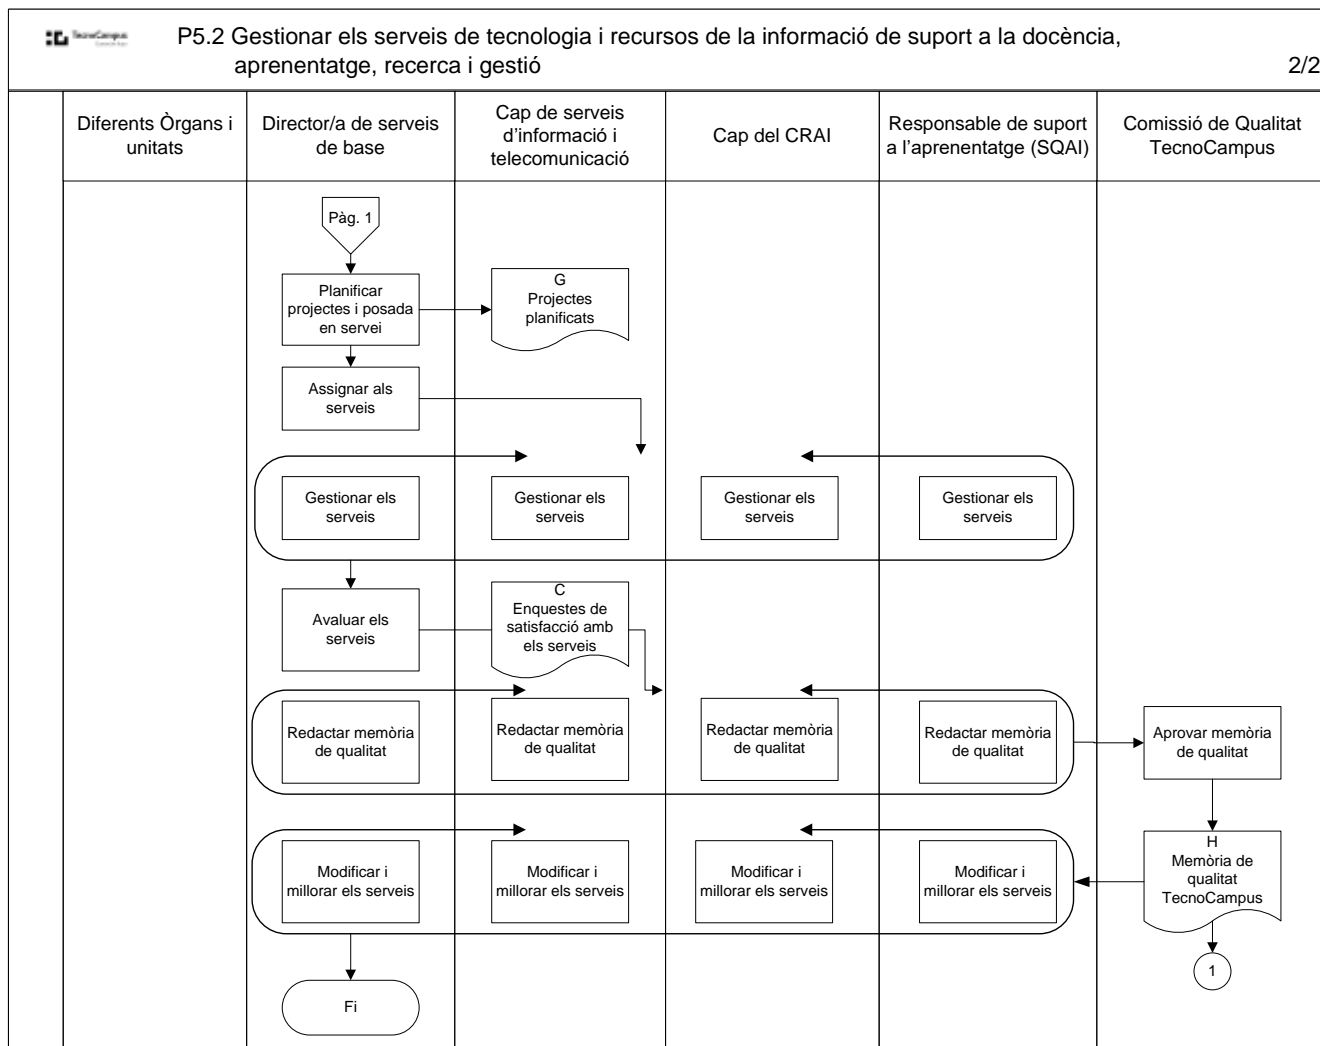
TecnoCampus

P5.2 Gestionar els serveis de tecnologia i recursos de la informació de suport a la docència, aprenentatge, recerca i gestió

2/2

| Diferents Òrgans i unitats | Director/a de serveis de base | Cap de serveis d'informació i telecomunicació | Cap del CRAI | Responsable de suport a l'aprenentatge (SQAI) | Comissió de Qualitat TecnoCampus |
|---|---|---|---|---|---|

Pàg. 1

Planificar projectes i posada en servei

G
Projectes planificats

Assignar als serveis

Gestionar els serveis

Gestionar els serveis

Gestionar els serveis

Gestionar els serveis

Avaluar els serveis

C
Enquestes de satisfacció amb els serveis

Redactar memòria de qualitat

Redactar memòria de qualitat

Redactar memòria de qualitat

Redactar memòria de qualitat

Aprovar memòria de qualitat

H
Memòria de qualitat TecnoCampus

Modificar i millorar els serveis

Modificar i millorar els serveis

Modificar i millorar els serveis

Modificar i millorar els serveis

1

Fi